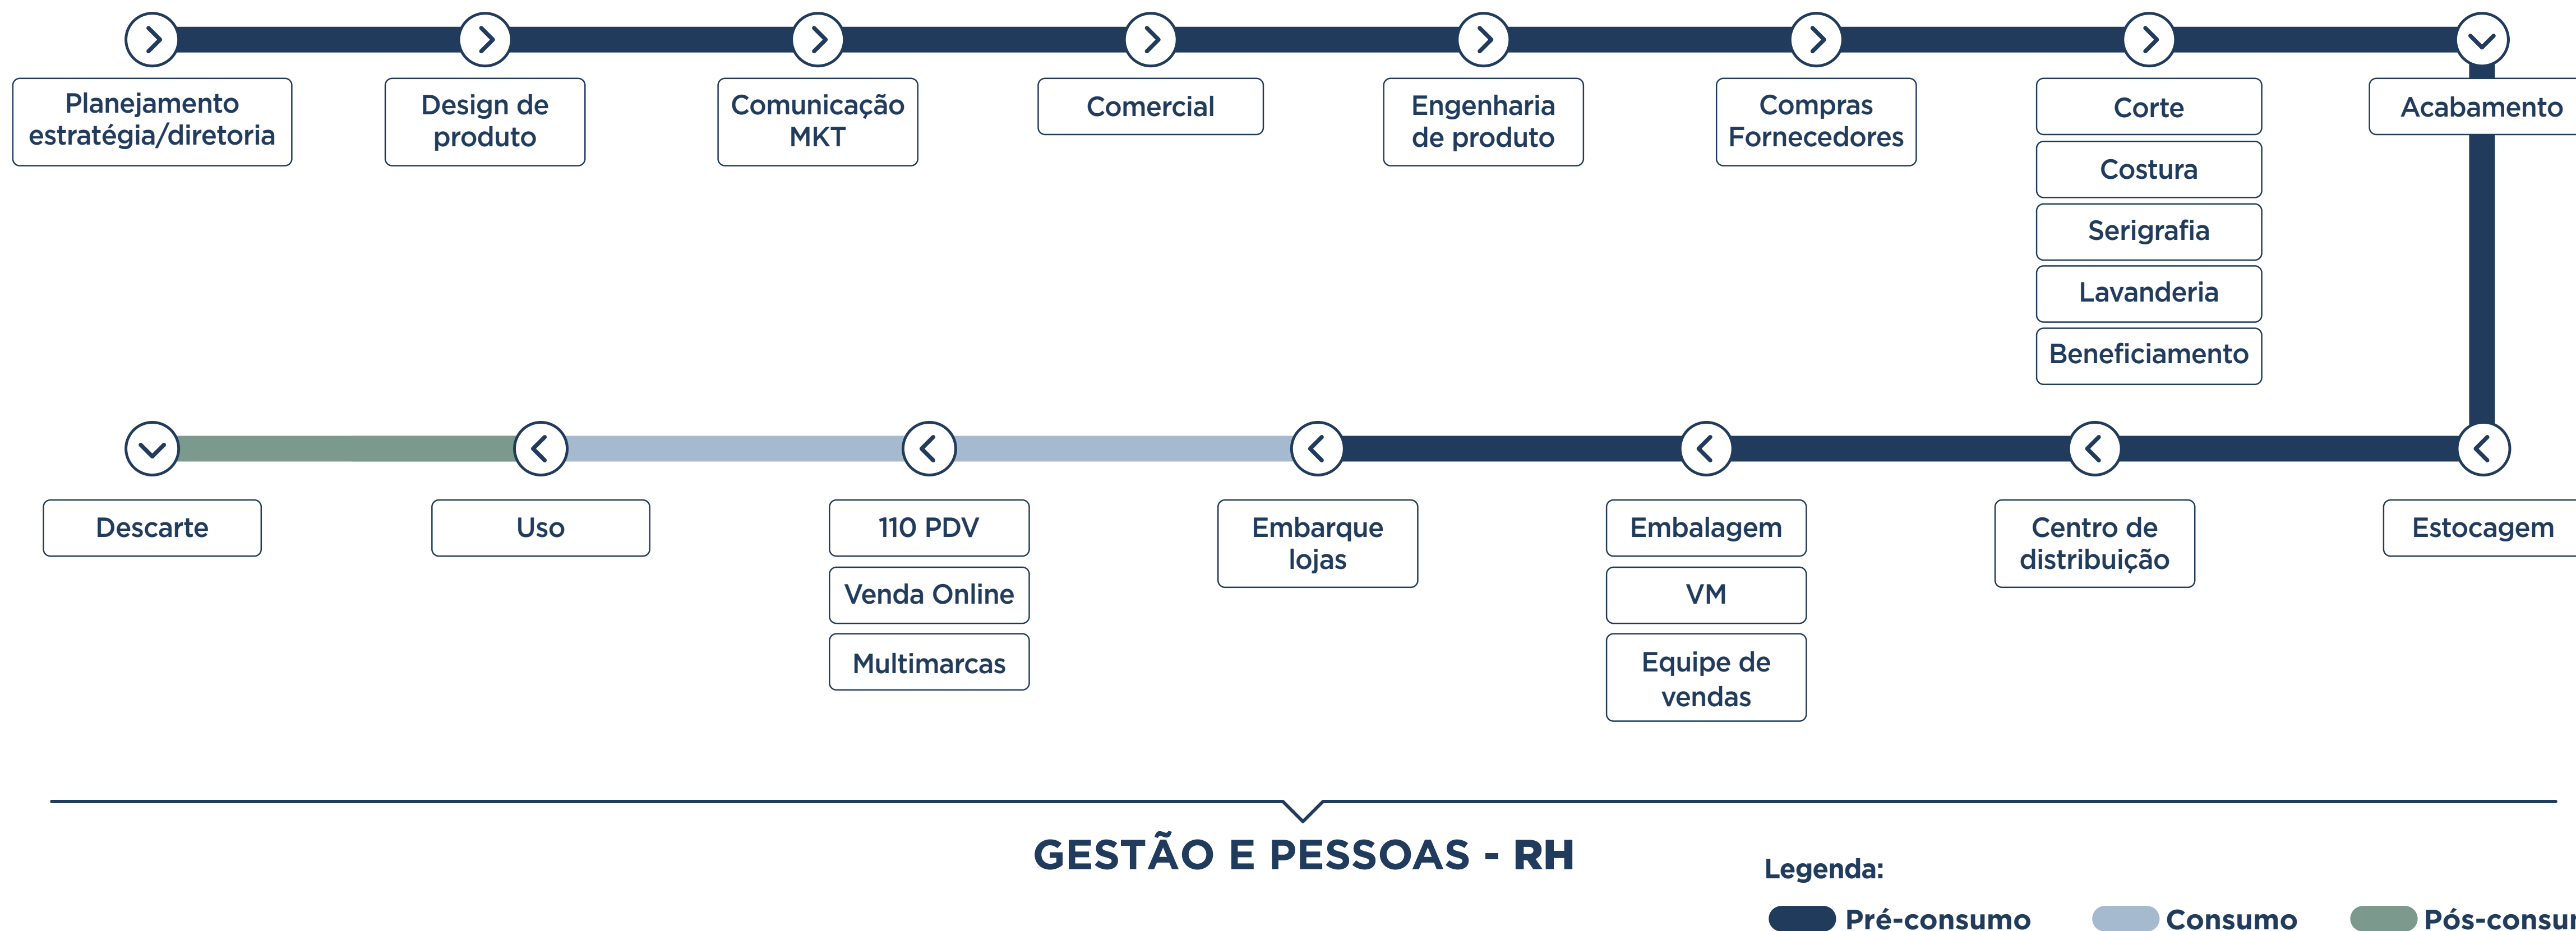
Planejamento estratégia/diretoria

Design de produto

Comunicação MKT

Comercial

Engenharia de produto

Compras Fornecedores

Corte

Costura

Serigrafia

Lavanderia

Beneficiamento

Acabamento

Estocagem

Centro de distribuição

Embalagem

VM

Equipe de vendas

Embarque lojas

110 PDV

Venda Online

Multimarcas

Uso

Descarte

GESTÃO E PESSOAS - RH

Legenda:

Pré-consumo

Consumo

Pós-consu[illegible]